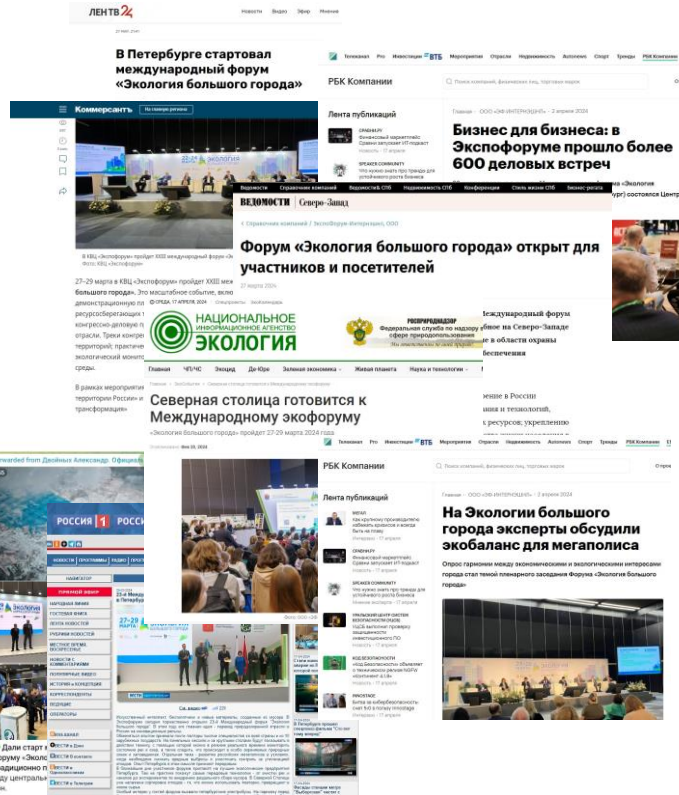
ЛЕНТА 24

Новости Видео Эфир Мнения

В Петербурге стартовал международный форум «Экология большого города»

Коммерсантъ

В КВЦ «Экспофорум» пройдет XXIII международный форум «Экология большого города»

27–29 марта в КВЦ «Экспофорум» пройдет XXIII международный форум «Экология большого города». Это масштабное событие, вклю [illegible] демонстрационную пл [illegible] ресурсосберегающих т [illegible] конгрессно-деловую п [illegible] отрасли. Треки конгре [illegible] территорий; практиче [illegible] экологический монит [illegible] среды.

В рамках мероприяти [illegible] территории России» и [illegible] трансформация»

Телеканал Pro Инвестиции ВТБ Мероприятия Отрасли Недвижимость Автоновости Спорт Тренды РБК Компании

РБК Компании

Лента публикаций

Бизнес для бизнеса: в Экспофоруме прошло более 600 деловых встреч

ВЕДОМОСТИ Северо-Запад

Форум «Экология большого города» открыт для участников и посетителей

НАЦИОНАЛЬНОЕ ИНФОРМАЦИОННОЕ АГЕНТСТВО ЭКОЛОГИЯ

РОСПРИРОДНАДЗОР Федеральная служба по надзору в сфере природопользования

Главная ЧП/ЧС Экоинд Де-Юре Зеленая экономика Живая планета Наука и технологии

Северная столица готовится к Международному экофоруму

«Экология большого города» пройдет 27-29 марта 2024 года

Международный форум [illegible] на Северо-Западе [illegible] в области охраны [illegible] беспечения

РОССИЯ 1

РБК Компании

Лента публикаций

На Экологии большого города эксперты обсудили экобаланс для мегаполиса

Опрос гармонии между экономическими и экологическими интересами города стал темой пленарного заседания Форума «Экология большого города»

Дали старт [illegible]